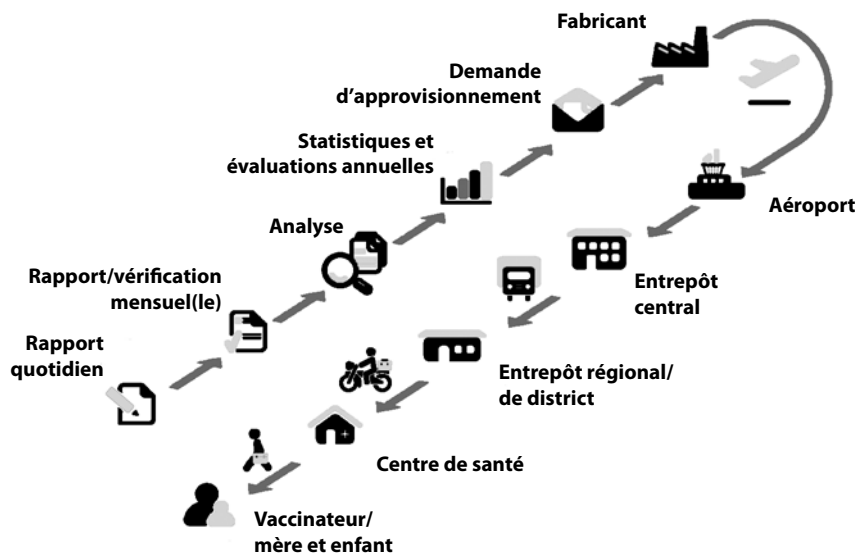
Fabricant

Demande d'approvisionnement

Statistiques et évaluations annuelles

Analyse

Rapport/vérification mensuel(le)

Rapport quotidien

Aéroport

Entrepôt central

Entrepôt régional/ de district

Centre de santé

Vaccinateur/ mère et enfant